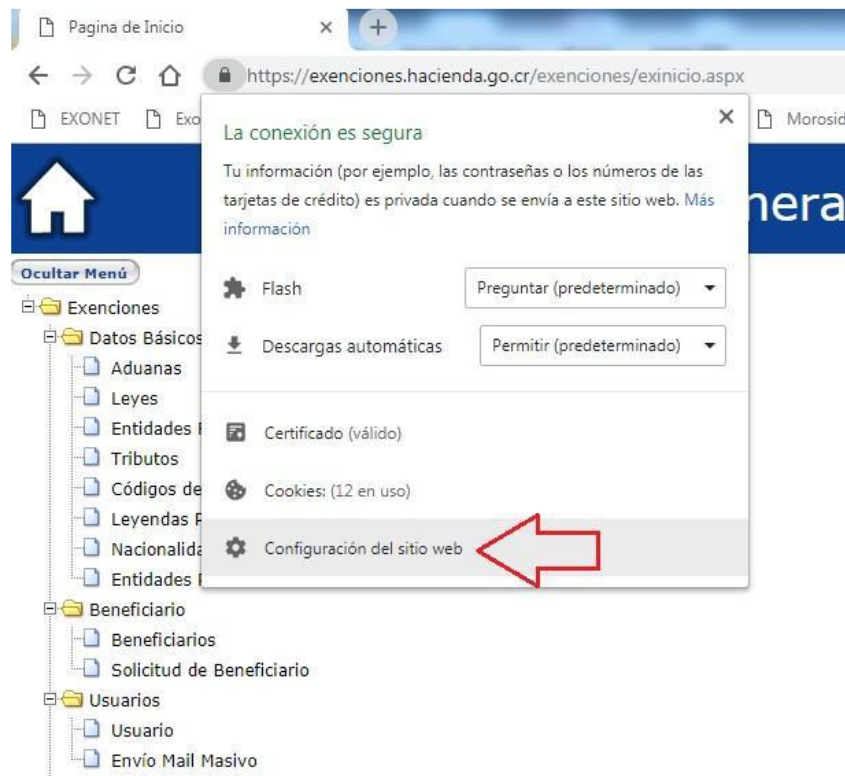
Pagina de Inicio ×

https://exenciones.hacienda.go.cr/exenciones/exinicio.aspx

EXONET Exo Morosid

nera

La conexión es segura ×

Tu información (por ejemplo, las contraseñas o los números de las tarjetas de crédito) es privada cuando se envía a este sitio web. Más información

Flash Preguntar (predeterminado)

Descargas automáticas Permitir (predeterminado)

Certificado (válido)

Cookies: (12 en uso)

Configuración del sitio web

Ocultar Menú

Exenciones
Datos Básicos
Aduanas
Leyes
Entidades
Tributos
Códigos de
Leyendas
Nacionalida
Entidades
Beneficiario
Beneficiarios
Solicitud de Beneficiario
Usuarios
Usuario
Envío Mail Masivo